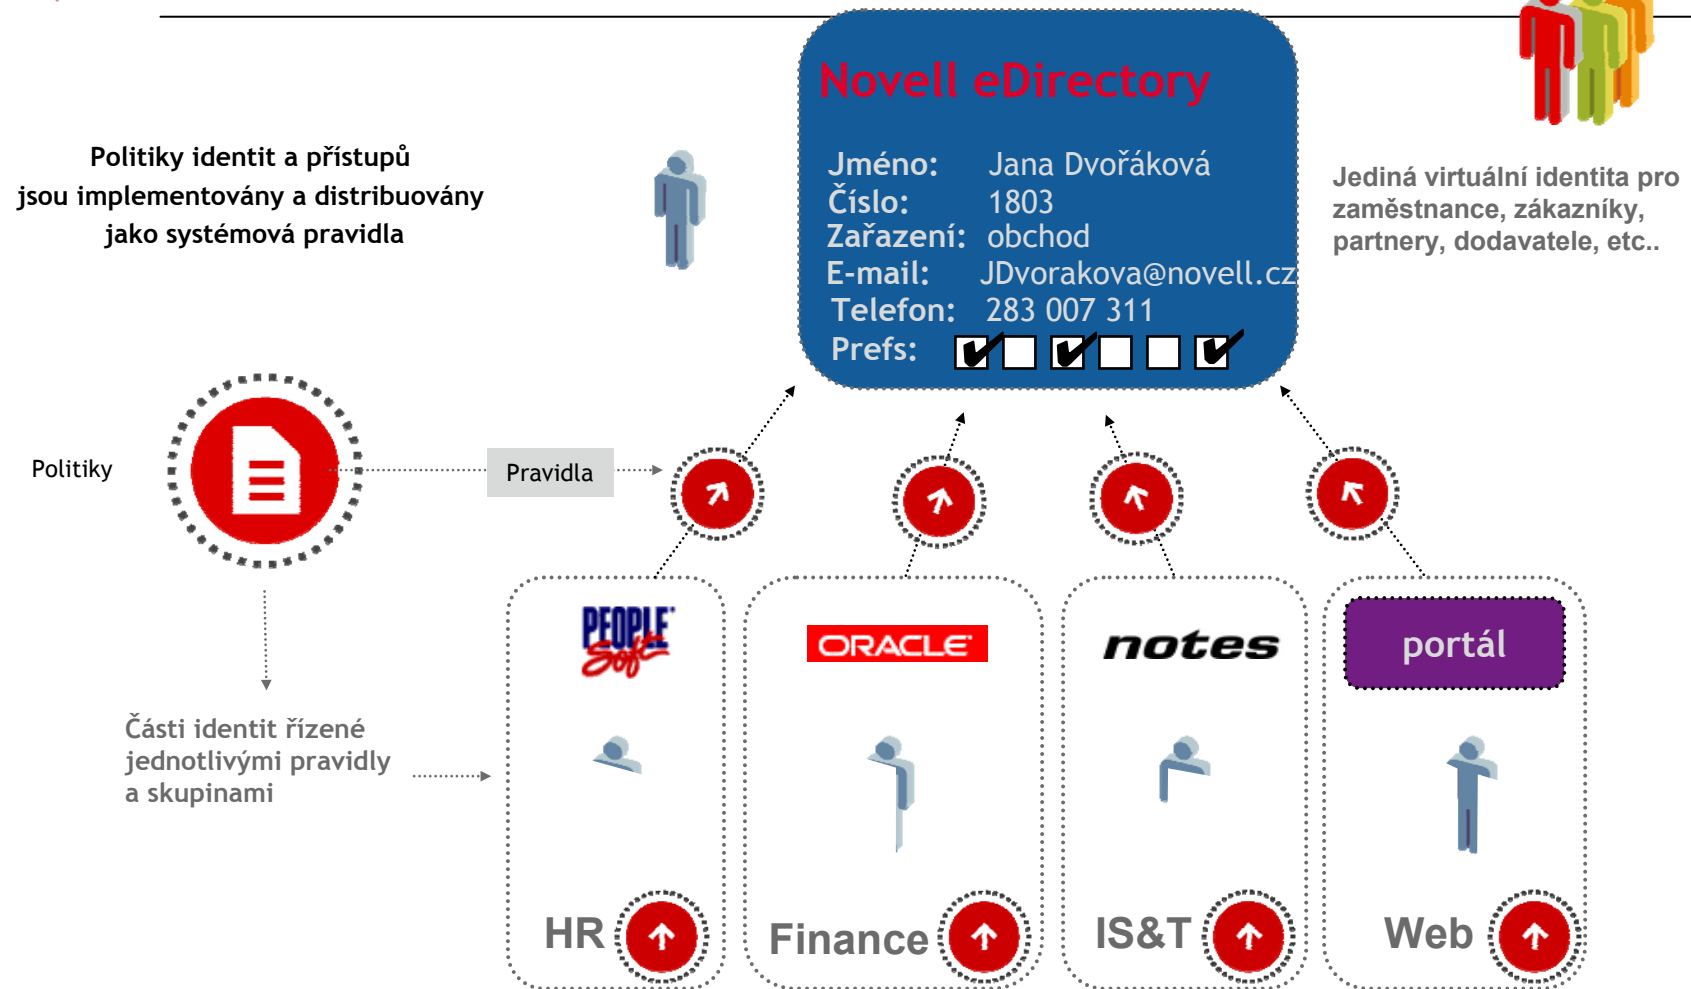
Novell eDirectory

Jméno: Jana Dvořáková
Číslo: 1803
Zařazení: obchod
E-mail: JDvorakova@novell.cz
Telefon: 283 007 311
Prefs:

Politiky identit a přístupů jsou implementovány a distribuovány jako systémová pravidla

Jediná virtuální identita pro zaměstnance, zákazníky, partnery, dodavatele, etc..

Politiky

Pravidla

Části identit řízené jednotlivými pravidly a skupinami

PEOPLE Soft

ORACLE

notes

portál

HR

Finance

IS&T

Web